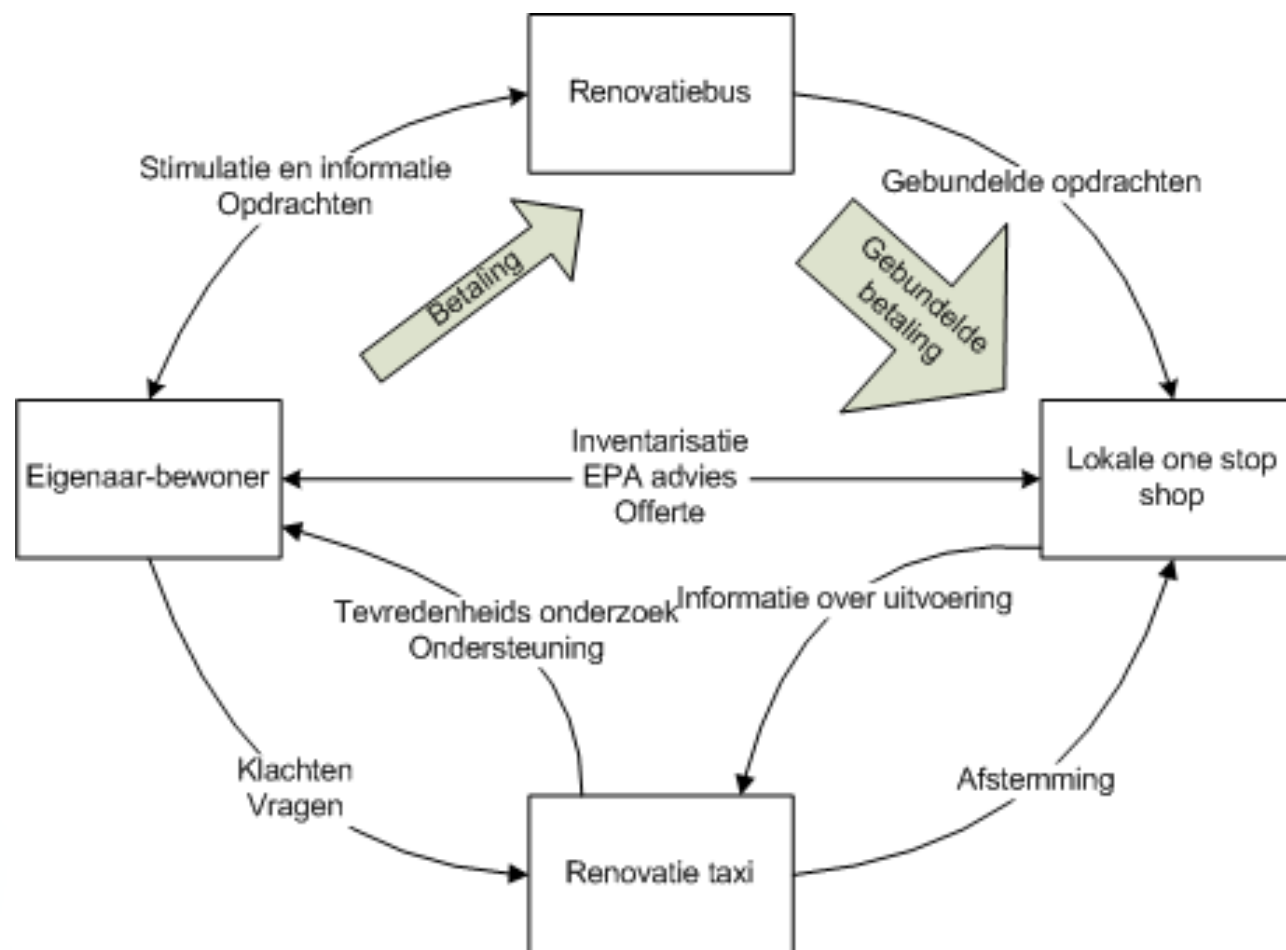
Renovatiebus

Stimulatie en informatie
Opdrachten

Gebundelde opdrachten

Betaling

Gebundelde betaling

Eigenaar-bewoner

Inventarisatie
EPA advies
Offerte

Lokale one stop shop

Tevredenheids onderzoek
Ondersteuning

Informatie over uitvoering

Klachten
Vragen

Afstemming

Renovatie taxi